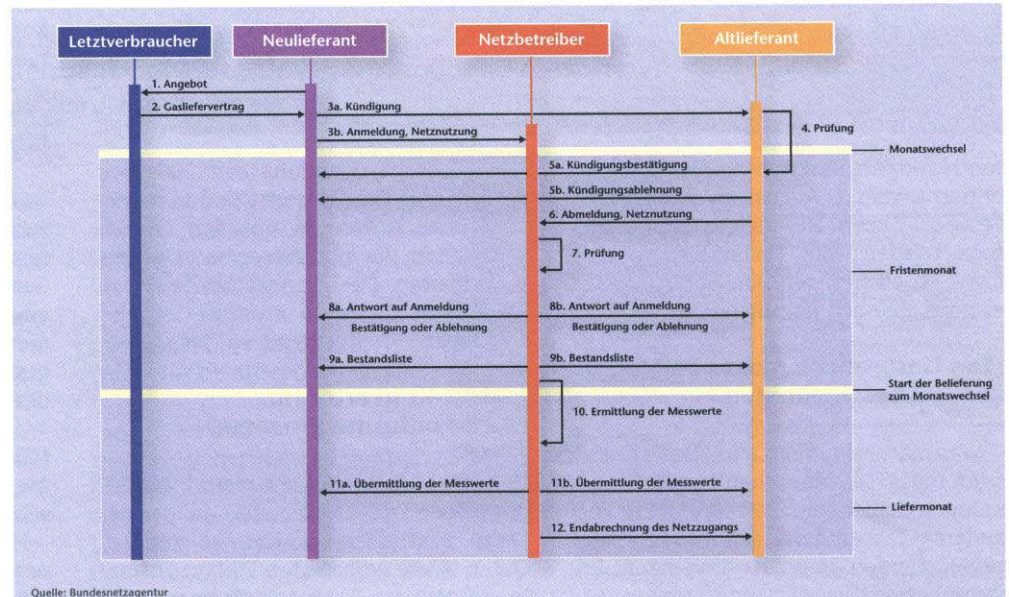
Letztverbraucher
Neulieferant
Netzbetreiber
Altlieferant

1. Angebot
2. Gasliefervertrag
3a. Kündigung
3b. Anmeldung, Netznutzung
4. Prüfung
Monatswechsel
5a. Kündigungsbestätigung
5b. Kündigungsablehnung
6. Abmeldung, Netznutzung
7. Prüfung
Fristenmonat
8a. Antwort auf Anmeldung Bestätigung oder Ablehnung
8b. Antwort auf Anmeldung Bestätigung oder Ablehnung
9a. Bestandsliste
9b. Bestandsliste
Start der Belieferung zum Monatswechsel
10. Ermittlung der Messwerte
11a. Übermittlung der Messwerte
11b. Übermittlung der Messwerte
Liefermonat
12. Endabrechnung des Netzzugangs

Quelle: Bundesnetzagentur